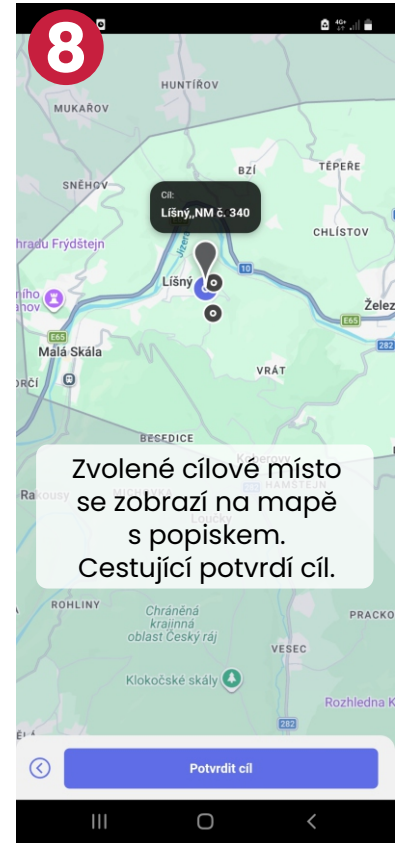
8

HUTÍŘOV

MUKAŘOV

BZÍ

TĚPEŘE

SNĚHOV

Cíl:
Líšný,,NM č. 340

CHLÍSTOV

hradu Frýdštejn

10

Líšný

Želez

E65

282

Malá Skála

VRÁT

BESEDICE

Koberovy

Rakousy

HAMŠTEJN

Zvolené cílové místo se zobrazí na mapě s popiskem. Cestující potvrdí cíl.

ROHLINY

PRACKO

Chráněná krajinná oblast Český ráj

VESEC

Klokočské skály

Rozhledna K

282

Potvrdit cíl